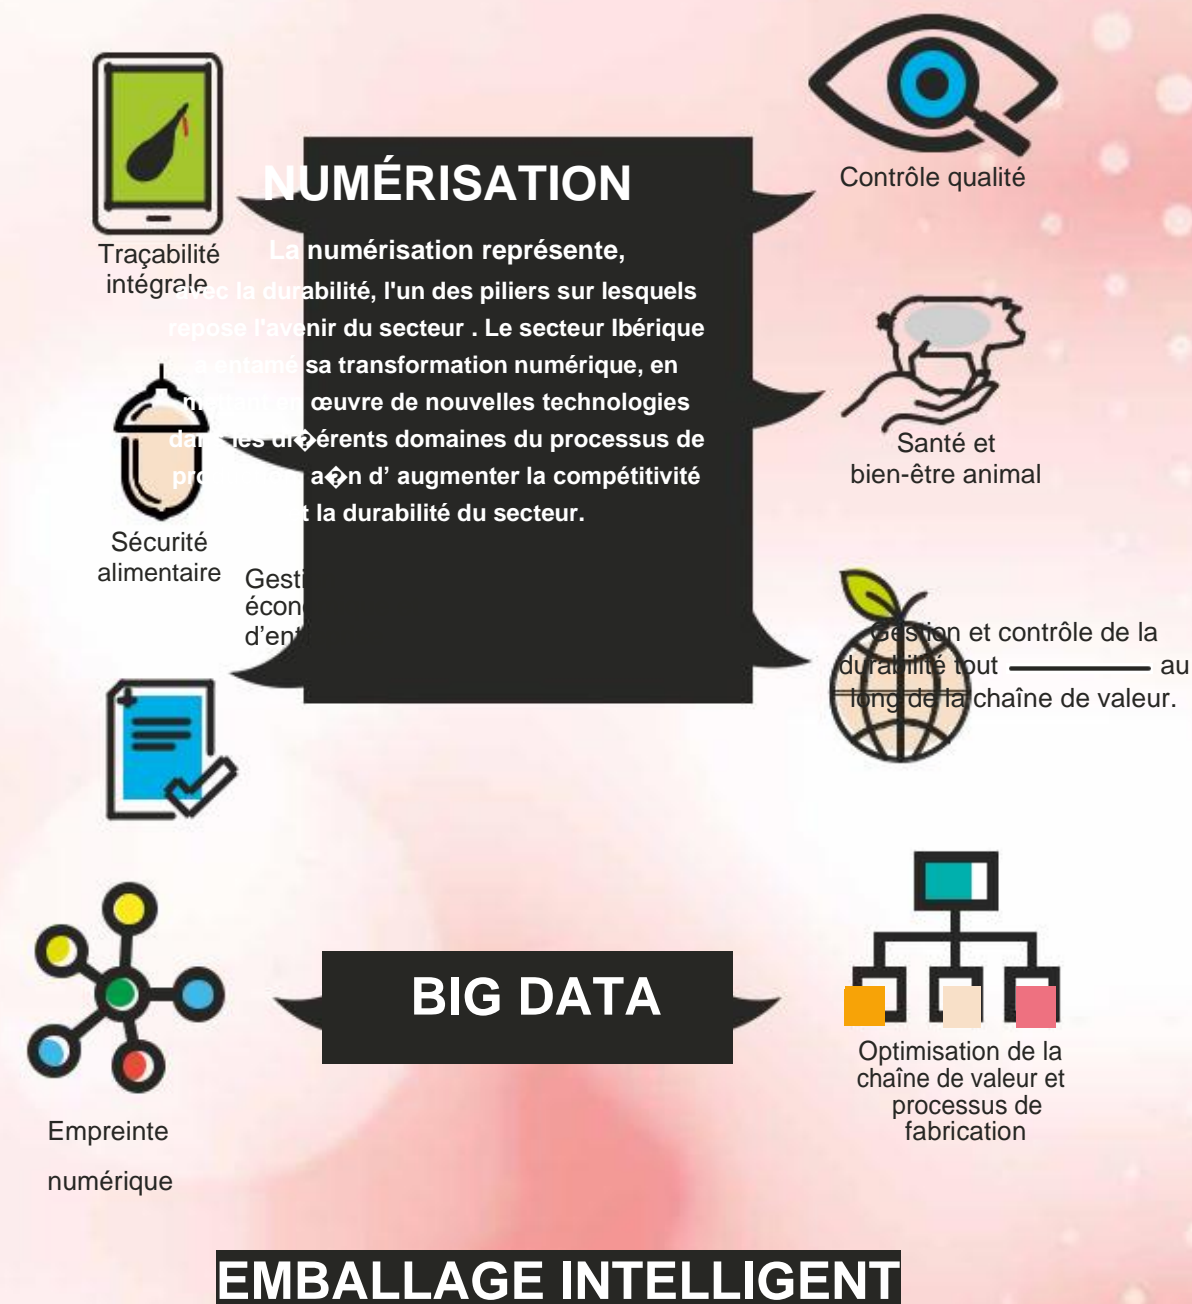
NUMÉRISATION

La numérisation représente, avec la durabilité, l'un des piliers sur lesquels repose l'avenir du secteur . Le secteur Ibérique a entamé sa transformation numérique, en mettant en œuvre de nouvelles technologies dans les di�érents domaines du processus de production a�n d' augmenter la compétitivité et la durabilité du secteur.

Traçabilité intégrale

Contrôle qualité

Santé et bien-être animal

Sécurité alimentaire

Gesti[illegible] écon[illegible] d'ent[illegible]

Gestion et contrôle de la durabilité tout au long de la chaîne de valeur.

BIG DATA

Empreinte numérique

Optimisation de la chaîne de valeur et processus de fabrication

EMBALLAGE INTELLIGENT